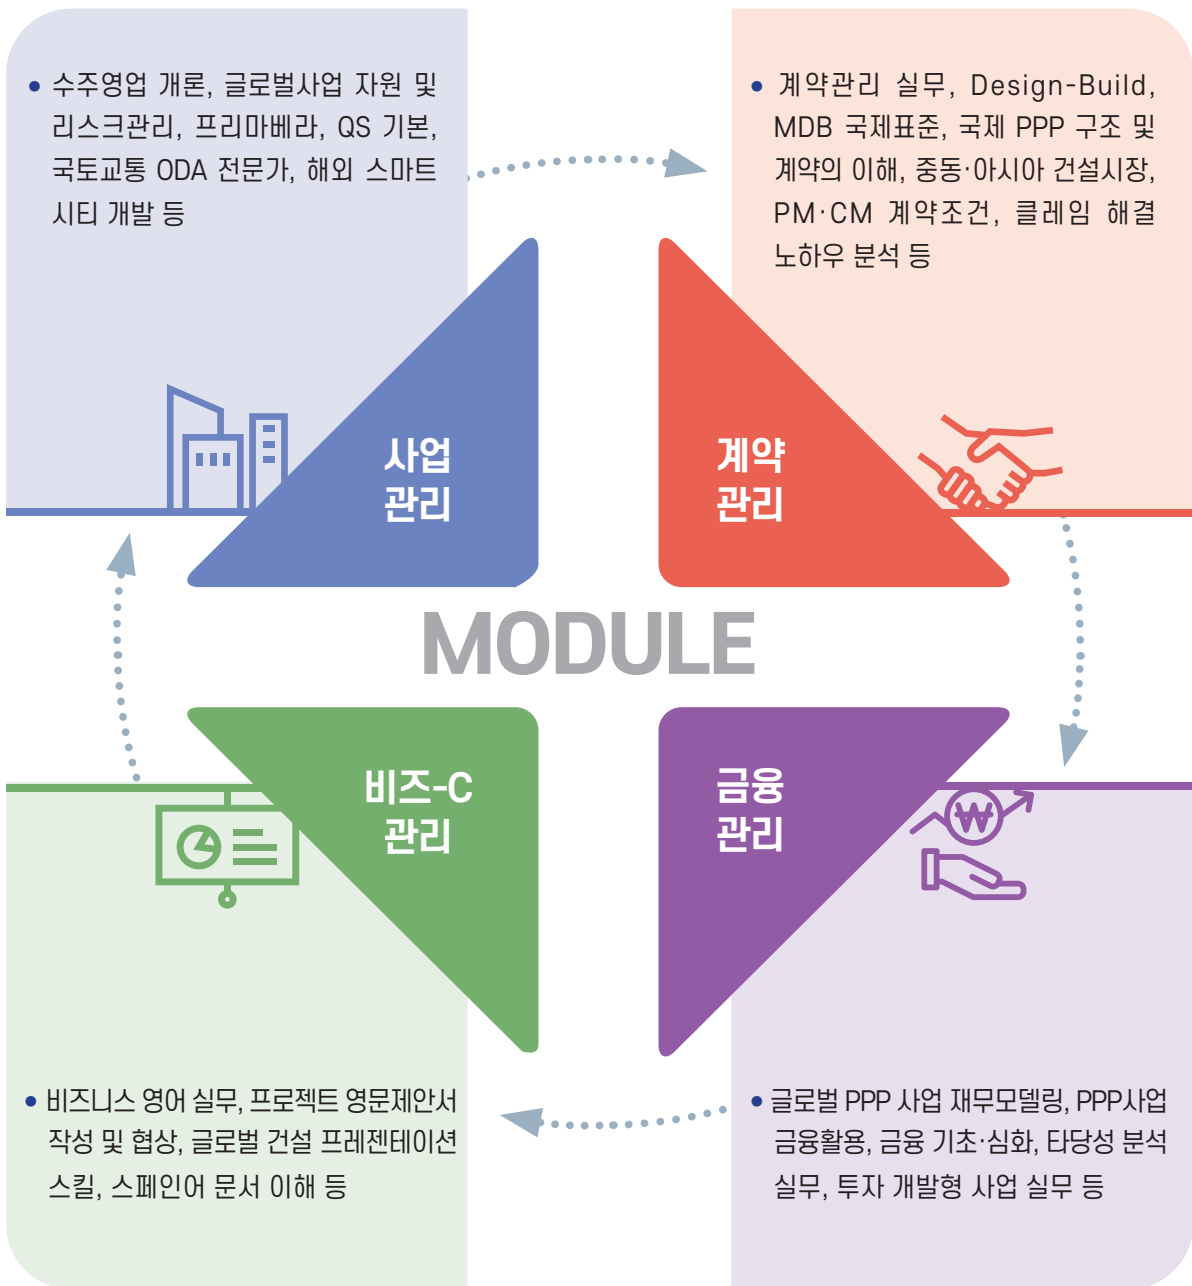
• 수주영업 개론, 글로벌사업 자원 및 리스크관리, 프리마베라, QS 기본, 국토교통 ODA 전문가, 해외 스마트 시티 개발 등

• 계약관리 실무, Design-Build, MDB 국제표준, 국제 PPP 구조 및 계약의 이해, 중동·아시아 건설시장, PM·CM 계약조건, 클레임 해결 노하우 분석 등

사업 관리

계약 관리

MODULE

비즈-C 관리

금융 관리

₩

• 비즈니스 영어 실무, 프로젝트 영문제안서 작성 및 협상, 글로벌 건설 프레젠테이션 스킬, 스페인어 문서 이해 등

• 글로벌 PPP 사업 재무모델링, PPP사업 금융활용, 금융 기초·심화, 타당성 분석 실무, 투자 개발형 사업 실무 등